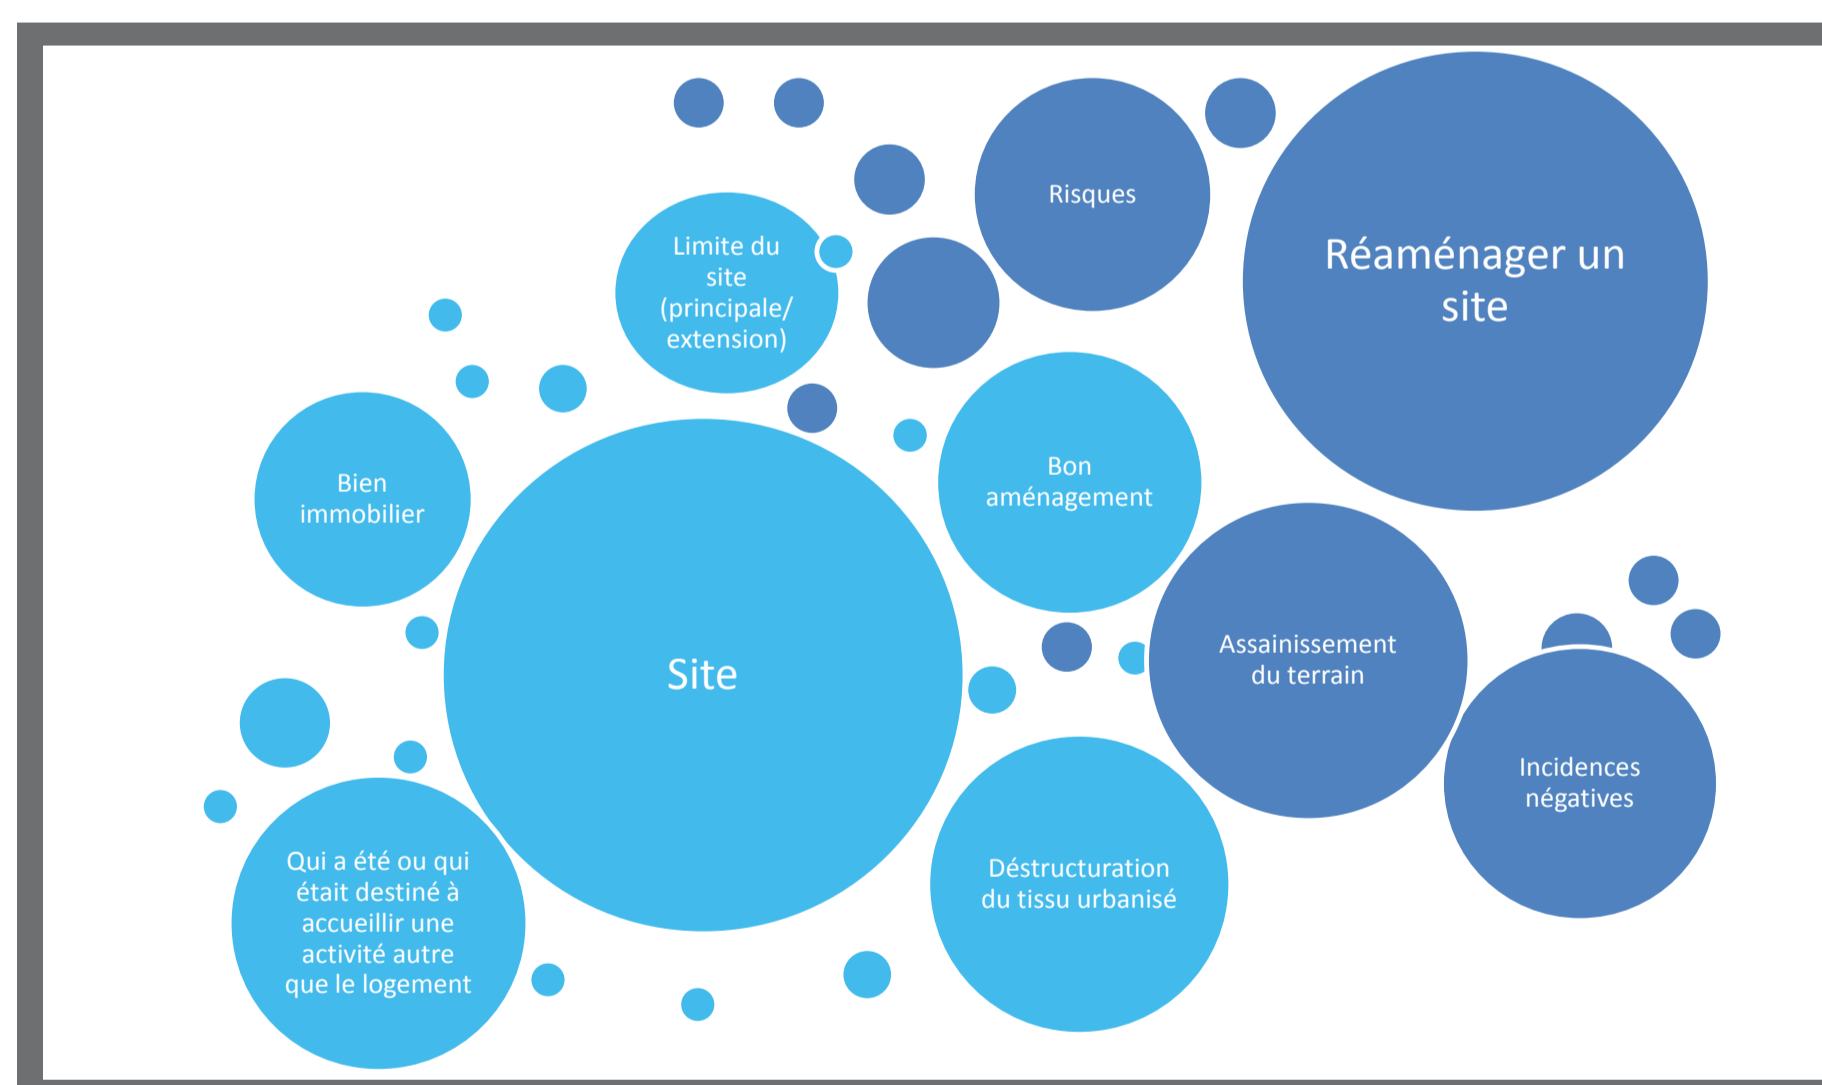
Risques

Réaménager un site

Limite du site (principale/ extension)

Bien immobilier

Bon aménagement

Site

Assainissement du terrain

Incidences négatives

Qui a été ou qui était destiné à accueillir une activité autre que le logement

Déstructuration du tissu urbanisé